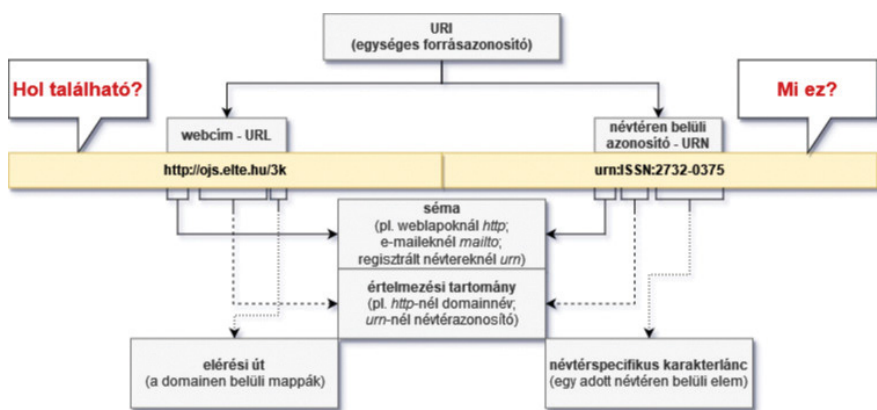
URI
(egységes forrásazonosító)

Hol található?

Mi ez?

webcím - URL

névtéren belüli azonosító - URN

http://ojs.elte.hu/3k

urn:ISSN:2732-0375

séma
(pl. weblapoknál *http*; e-maileknél *mailto*; regisztrált névtereknél *urn*)

értelmezési tartomány
(pl. *http*-nél domainnév; *urn*-nél névtérazonosító)

elérési út
(a domainen belüli mappák)

névtérspecifikus karakterlánc
(egy adott névtéren belüli elem)